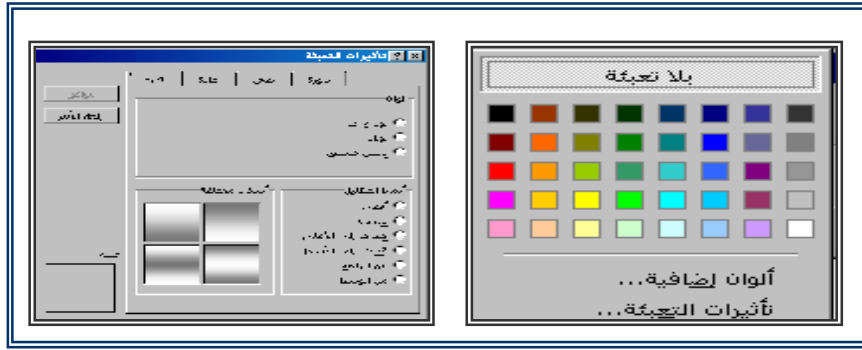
تأثيرات التعبئة

تدرج | نسيج | نقش | صورة

ألوان

لون واحد

لونان

إعداد مسبق

أنماط التظليل

أفقي

عمودي

قطري لأعلى

قطري لأسفل

من الزاوية

من الوسط

متغيرات

عينة

موافق

إلغاء الأمر

بلا تعبئة

ألوان إضافية...

تأثيرات التعبئة...